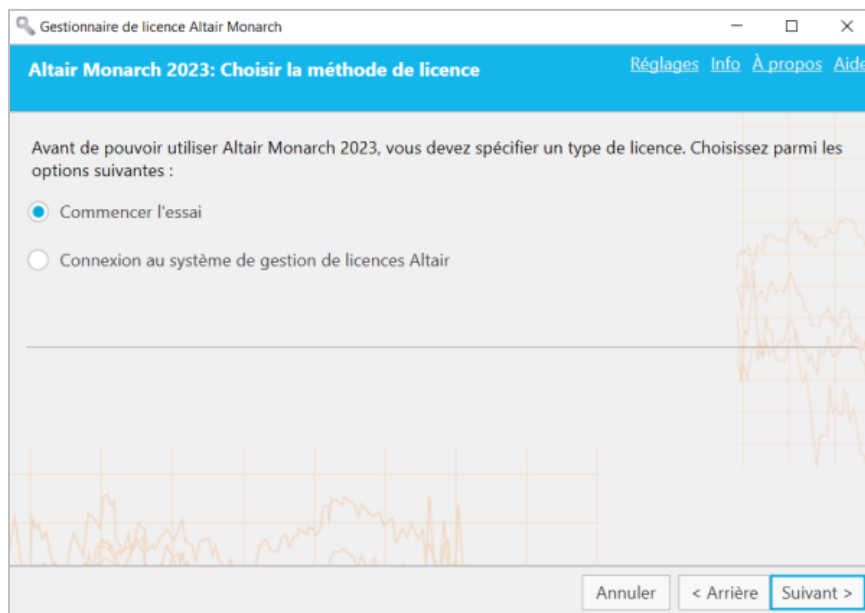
Gestionnaire de licence Altair Monarch

Altair Monarch 2023: Choisir la méthode de licence

Réglages Info À propos Aide

Avant de pouvoir utiliser Altair Monarch 2023, vous devez spécifier un type de licence. Choisissez parmi les options suivantes :

Commencer l'essai

Connexion au système de gestion de licences Altair

Annuler < Arrière Suivant >